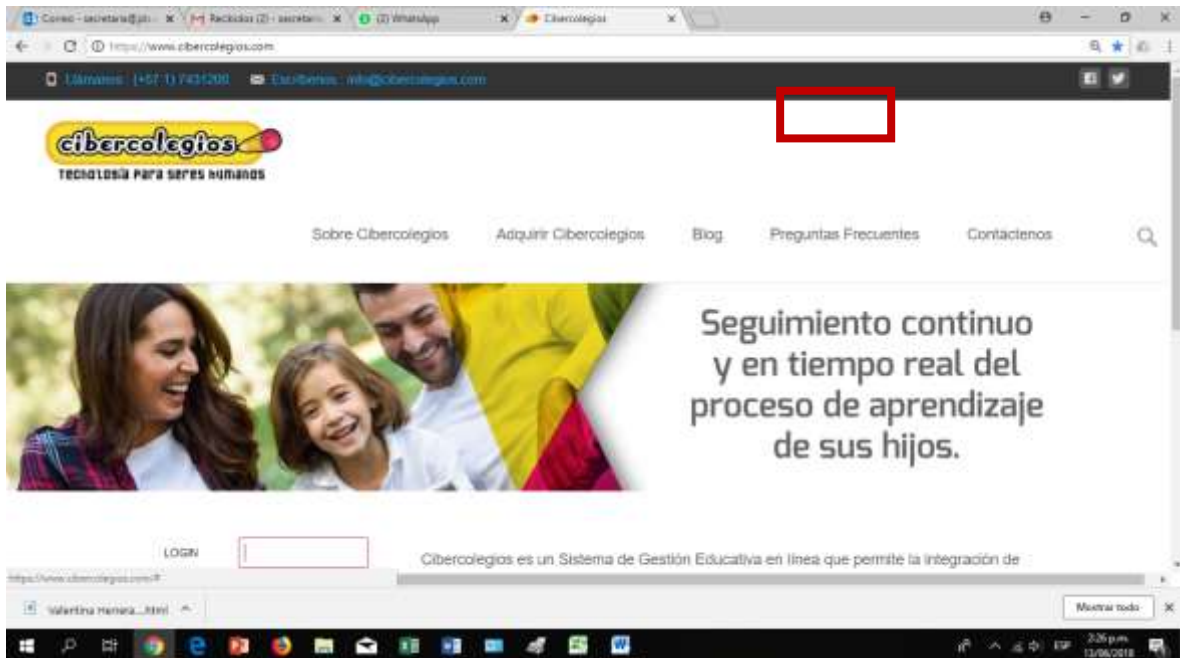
Correo - secretaria@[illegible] ×
Recibidos (2) - secretari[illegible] ×
(2) WhatsApp ×
Cibercolegios ×

https://www.cibercolegios.com

Llámenos: (+57 1) 7431200   Escríbenos: info@cibercolegios.com

cibercolegios
Tecnología para seres humanos

Sobre Cibercolegios   Adquirir Cibercolegios   Blog   Preguntas Frecuentes   Contactenos

Seguimiento continuo y en tiempo real del proceso de aprendizaje de sus hijos.

LOGIN

Cibercolegios es un Sistema de Gestión Educativa en línea que permite la integración de

https://www.cibercolegios.com/#

Valentina Herrera....html

Mostrar todo

2:26 p.m.
13/06/2018
ESP